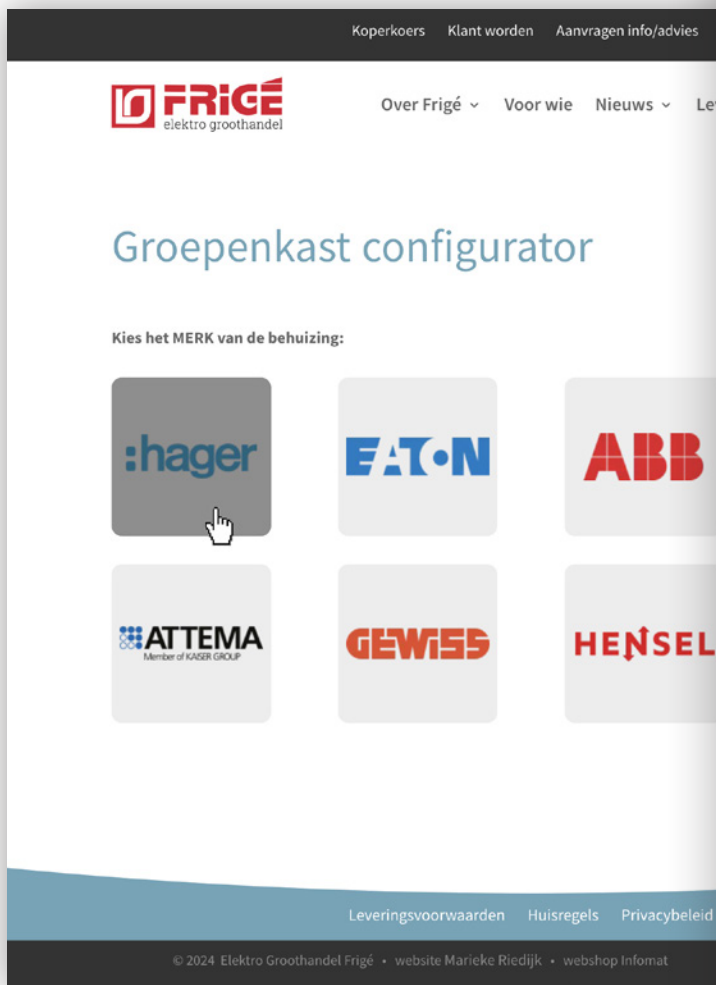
Koperkoers Klant worden Aanvragen info/advies

FRIGÉ elektro groothandel

Over Frigé Voor wie Nieuws Le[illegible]

Groepenkast configurator

Kies het MERK van de behuizing:

:hager

EATON

ABB

ATTEMA Member of KAISER GROUP

GEWISS

HENSEL

Leveringsvoorwaarden Huisregels Privacybeleid

© 2024 Elektro Groothandel Frigé • website Marieke Riedijk • webshop Infomat